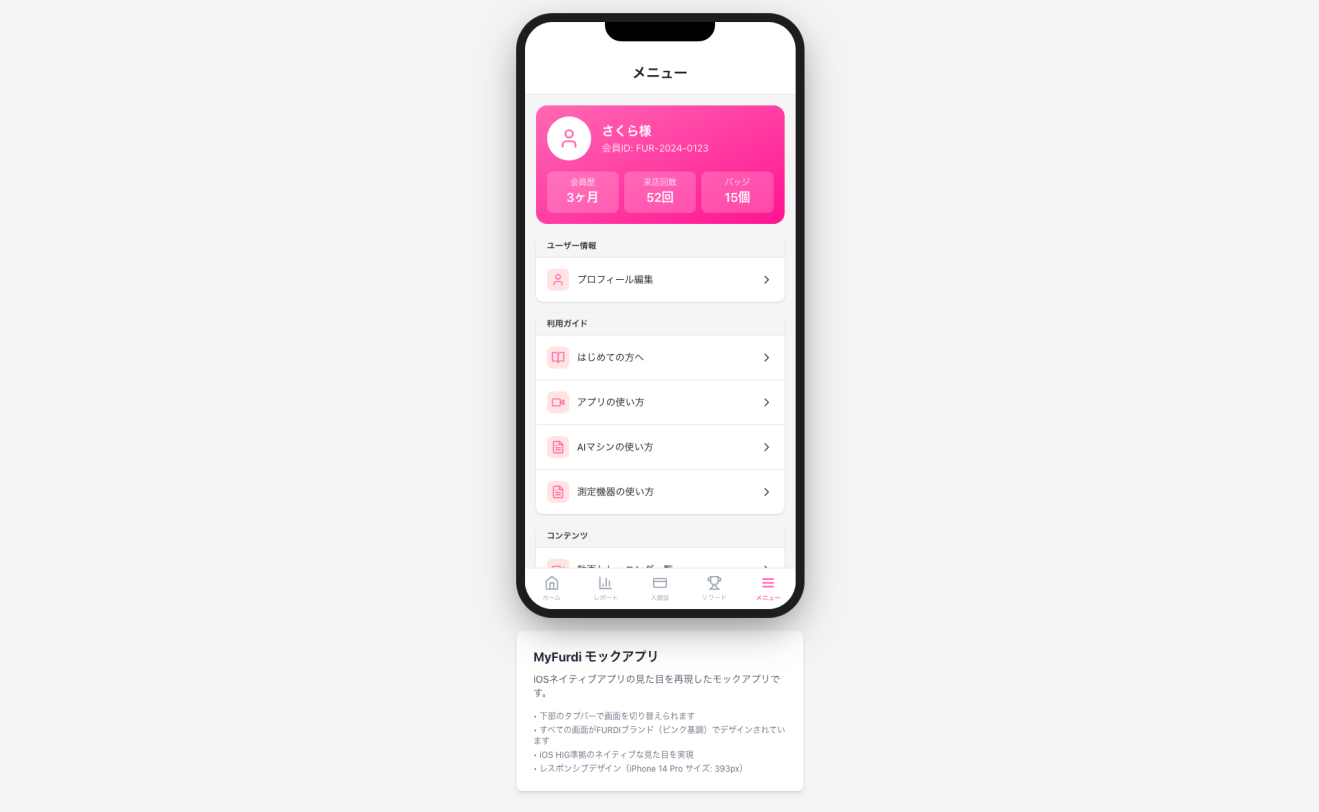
メニュー

さくら様
会員ID: FUR-2024-0123

| 会員歴 | 来店回数 | バッジ |
|---|---|---|
| 3ヶ月 | 52回 | 15個 |

ユーザー情報
プロフィール編集

利用ガイド
はじめての方へ
アプリの使い方
AIマシンの使い方
測定機器の使い方

コンテンツ
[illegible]

ホーム レポート 入館証 リワード メニュー

MyFurdi モックアプリ
iOSネイティブアプリの見た目を再現したモックアプリです。

• 下部のタブバーで画面を切り替えられます
• すべての画面がFURDIブランド（ピンク基調）でデザインされています
• iOS HIG準拠のネイティブな見た目を実現
• レスポンシブデザイン（iPhone 14 Pro サイズ: 393px）